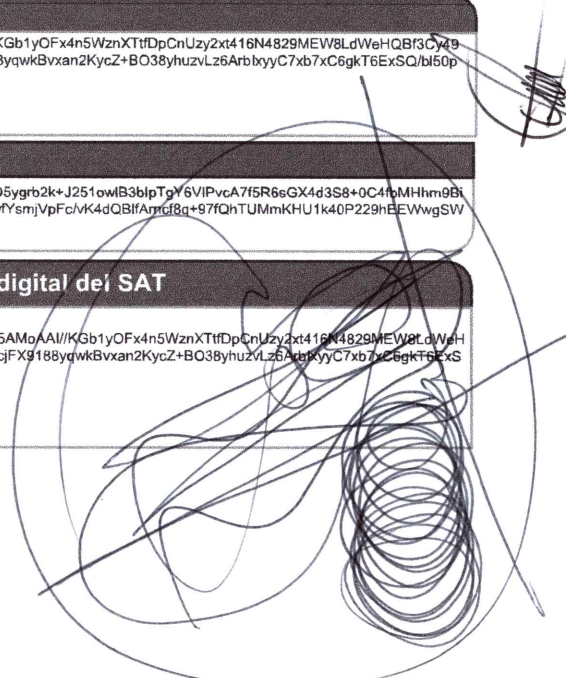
KGb1yOFx4n5WznXTtfDpCnUzy2xt416N4829MEW8LdWeHQBf3Cy49
8yqwkBvxan2KycZ+BO38yhuzvLz6ArblxyyC7xb7xC6gkT6ExSQ/bl50p

05ygrb2k+J251owlB3blpTgY6VlPvcA7f5R6sGX4d3S8+0C4fpMHhm9Bi
fYsmjVpFc/vK4dQBlfAmcf8q+97fQhTUMmKHU1k40P229hEEWwgSW

digital del SAT

5AMoAAI//KGb1yOFx4n5WznXTtfDpCnUzy2xt416N4829MEW8LdWeH
cjFX9188yqwkBvxan2KycZ+BO38yhuzvLz6ArblxyyC7xb7xC6gkT6ExS